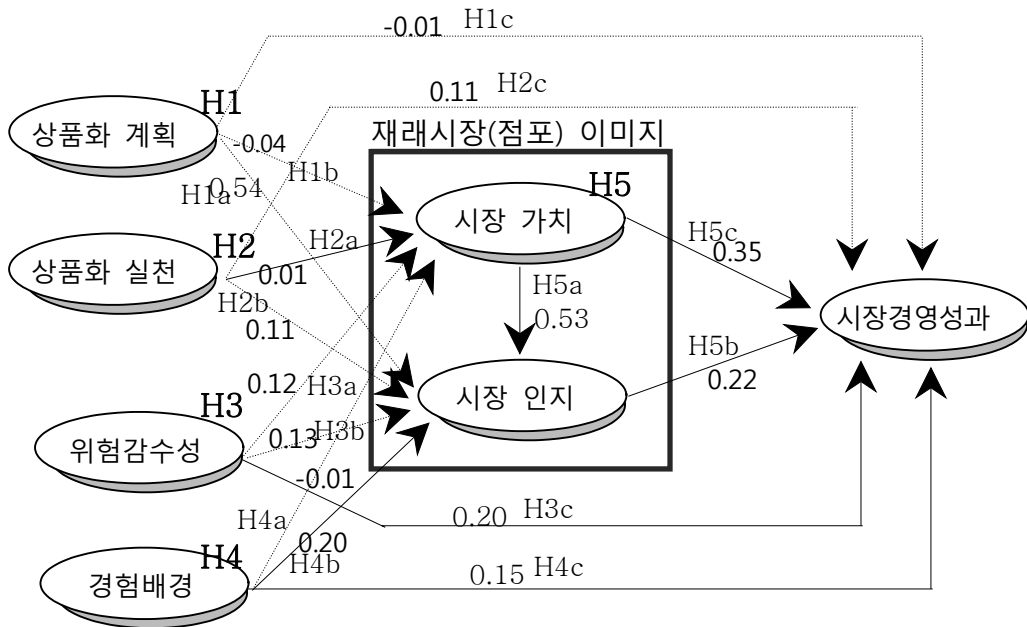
-0.01 H1c

0.11 H2c

H1

상품화 계획

재래시장(점포) 이미지

-0.04

H1b

H5

H1a

0.54

시장 가치

H5c

0.35

H2a

H2

상품화 실천

0.01

H5a

H2b

0.53

0.11

시장경영성과

H5b

0.12 H3a

0.22

H3

시장 인지

0.13

H3b

위험감수성

-0.01

H4a

0.20 H3c

0.20

H4

H4b

경험배경

0.15 H4c